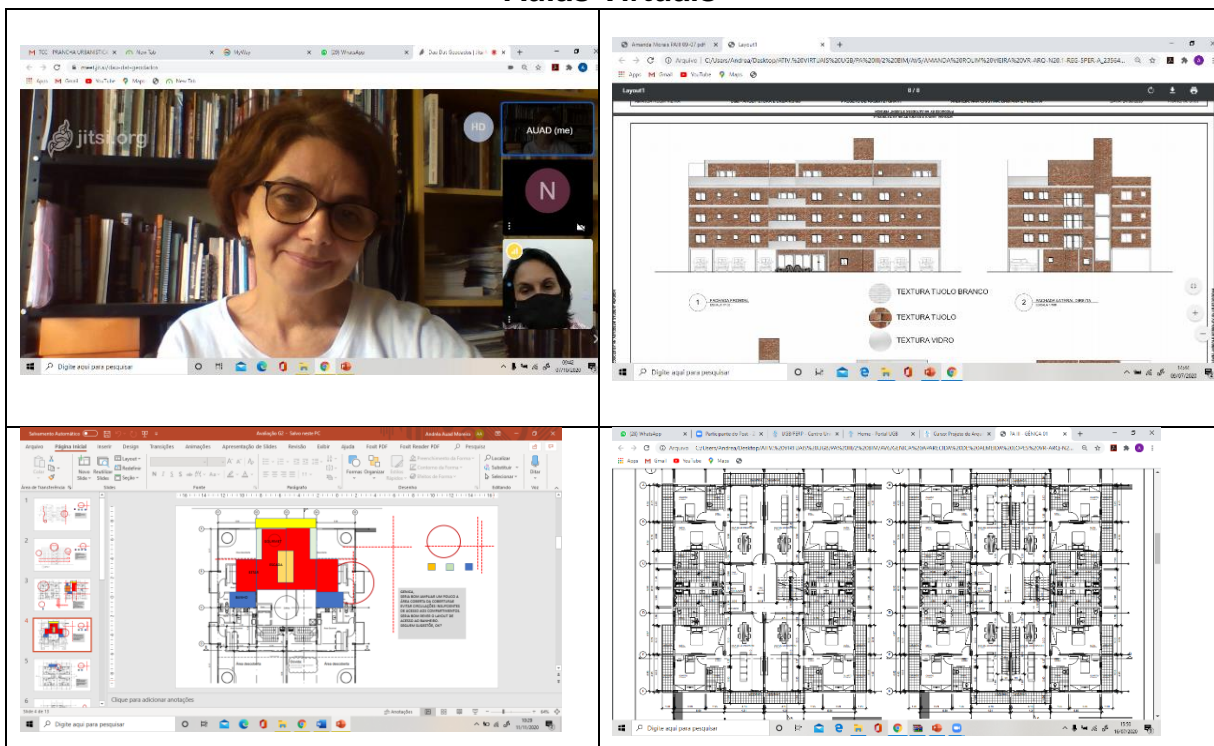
Atelie Virtual

TCC - PRANCHA URBANISTICA | New Tab | MyWay | (20) WhatsApp | Duas Bias Gosiosada | Jitsi

meet.jit.si/

Apps Gmail YouTube Maps New Tab

jitsi.org

HD

AUAD (me)

N

Digite aqui para pesquisar

Amanda Morais FAU 09-07.pdf | Layout1

Arquivo | C:/Users/Andrea/Desktop/ATIV.%20VIRTUAIS%20UGB/PA%20BIM/AVS/AMANDA%20ROLIM%20VIEIRA%20VR-ARQ-N2B1-RSS-SPER-A_23564...

Apps Gmail YouTube Maps

Layout1

1 FACHADA FRONTAL

TEXTURA TIJOLO BRANCO

2 FACHADA LATERAL DIREITA

TEXTURA TIJOLO

TEXTURA VIDRO

Digite aqui para pesquisar

Salvamento Automático

Avaliação 02 - Salvo neste PC

Andréa Auad Moreira

Arquivo Página Inicial Inserir Design Transições Animações Apresentação de Slides Revisão Exibir Ajuda Foxit PDF Foxit Reader PDF Pesquisar

Colar Novo Slide Reutilizar Slides Layout Redefinir Seção Formas Organizar Estilos Rápidos Preenchimento da Forma Contorno da Forma Efeitos de Forma Localizar Substituir Selecionar Ditar

Área de Transferência Slides Fonte Parágrafo Desenho Editando Voz

1 2 3 4 5 6

GERAL:
SERIA BOM AMPLIAR UM POUCO A ÁREA CORRETA OU SUBSTITUIR EVITAR CIRCULAÇÕES EXCLUSIVAS DE ACESSO AOS COMPARTIMENTOS. SERIA BOM REVER O LAYOUT DE ACESSO AO BANHEIRO. SEGUIRIA SUGESTÃO, OK?

Área descoberta

Área descoberta

Clique para adicionar anotações

Slide 4 de 13

Anotações

Digite aqui para pesquisar

(20) WhatsApp | Participante do Fusi | UGB-FERP - Centro Uni | Home - Portal UGB | Curso Projeto de Arqui | FA 13 - GENICA 01

Arquivo | C:/Users/Andrea/Desktop/ATIV.%20VIRTUAIS%20UGB/PA%20BIM/AVS/GENICA%20NETO%20DE%20CHRISTO%20VR-ARQ-N2...

Apps Gmail YouTube Maps

Digite aqui para pesquisar